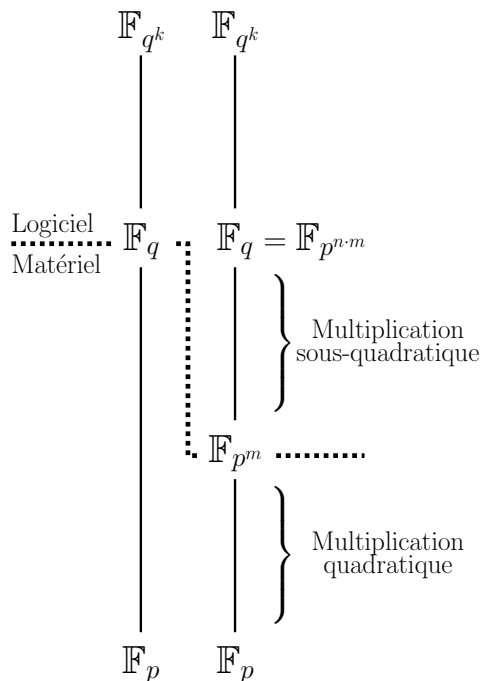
$\mathbb{F}_{q^k}$ $\mathbb{F}_{q^k}$

Logiciel
Matériel

$\mathbb{F}_q$ $\mathbb{F}_q = \mathbb{F}_{p^{n \cdot m}}$

Multiplication sous-quadratique

$\mathbb{F}_{p^m}$

Multiplication quadratique

$\mathbb{F}_p$ $\mathbb{F}_p$